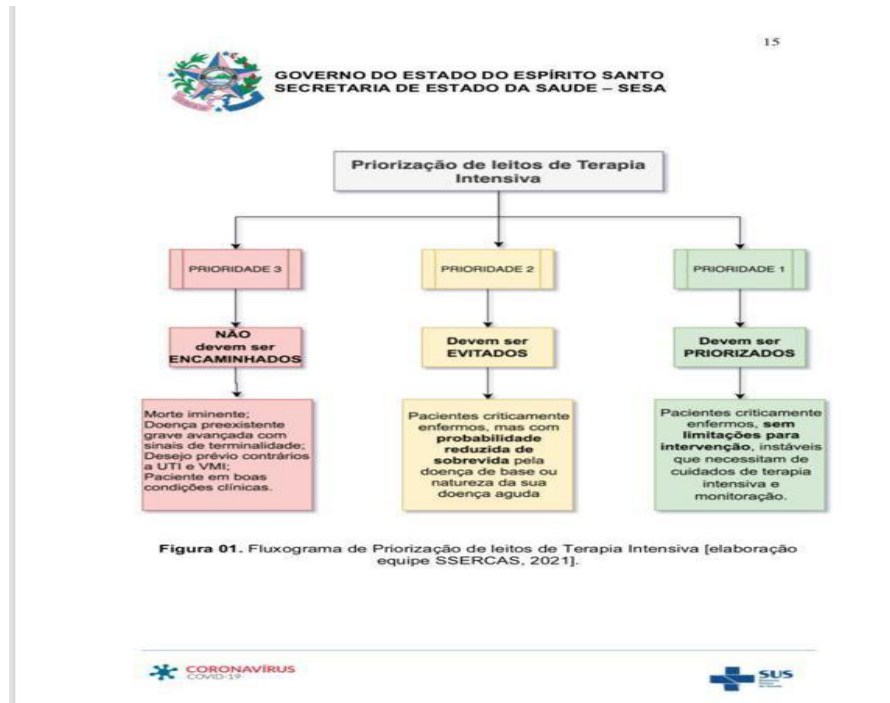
15

GOVERNO DO ESTADO DO ESPÍRITO SANTO
SECRETARIA DE ESTADO DA SAUDE – SESA

Priorização de leitos de Terapia Intensiva

PRIORIDADE 3

NÃO devem ser ENCAMINHADOS

Morte iminente;
Doença preexistente grave avançada com sinais de terminalidade;
Desejo prévio contrários a UTI e VMI;
Paciente em boas condições clínicas.

PRIORIDADE 2

Devem ser EVITADOS

Pacientes criticamente enfermos, mas com probabilidade reduzida de sobrevida pela doença de base ou natureza da sua doença aguda

PRIORIDADE 1

Devem ser PRIORIZADOS

Pacientes criticamente enfermos, sem limitações para intervenção, instáveis que necessitam de cuidados de terapia intensiva e monitoração.

Figura 01. Fluxograma de Priorização de leitos de Terapia Intensiva [elaboração equipe SSERCAS, 2021].

CORONAVÍRUS
COVID-19

SUS